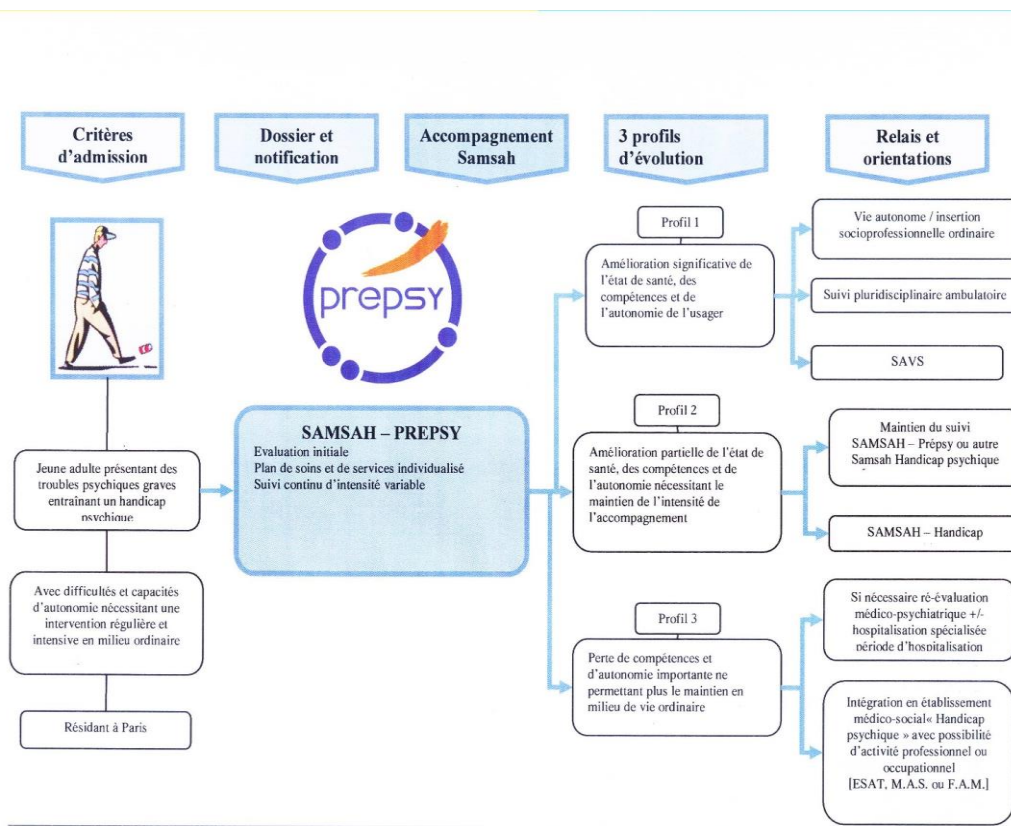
Critères d'admission

Dossier et notification

Accompagnement Samsah

3 profils d'évolution

Relais et orientations

prepsy

Jeune adulte présentant des troubles psychiques graves entraînant un handicap psychique

Avec difficultés et capacités d'autonomie nécessitant une intervention régulière et intensive en milieu ordinaire

Résidant à Paris

SAMSAH – PREPSY
Evaluation initiale
Plan de soins et de services individualisé
Suivi continu d'intensité variable

Profil 1

Amélioration significative de l'état de santé, des compétences et de l'autonomie de l'usager

Profil 2

Amélioration partielle de l'état de santé, des compétences et de l'autonomie nécessitant le maintien de l'intensité de l'accompagnement

Profil 3

Perte de compétences et d'autonomie importante ne permettant plus le maintien en milieu de vie ordinaire

Vie autonome / insertion socioprofessionnelle ordinaire

Suivi pluridisciplinaire ambulatoire

SAVS

Maintien du suivi SAMSAH – Prépsy ou autre Samsah Handicap psychique

SAMSAH – Handicap

Si nécessaire ré-évaluation médico-psychiatrique +/- hospitalisation spécialisée période d'hospitalisation

Intégration en établissement médico-social« Handicap psychique » avec possibilité d'activité professionnel ou occupationnel [ESAT, M.A.S. ou F.A.M.]